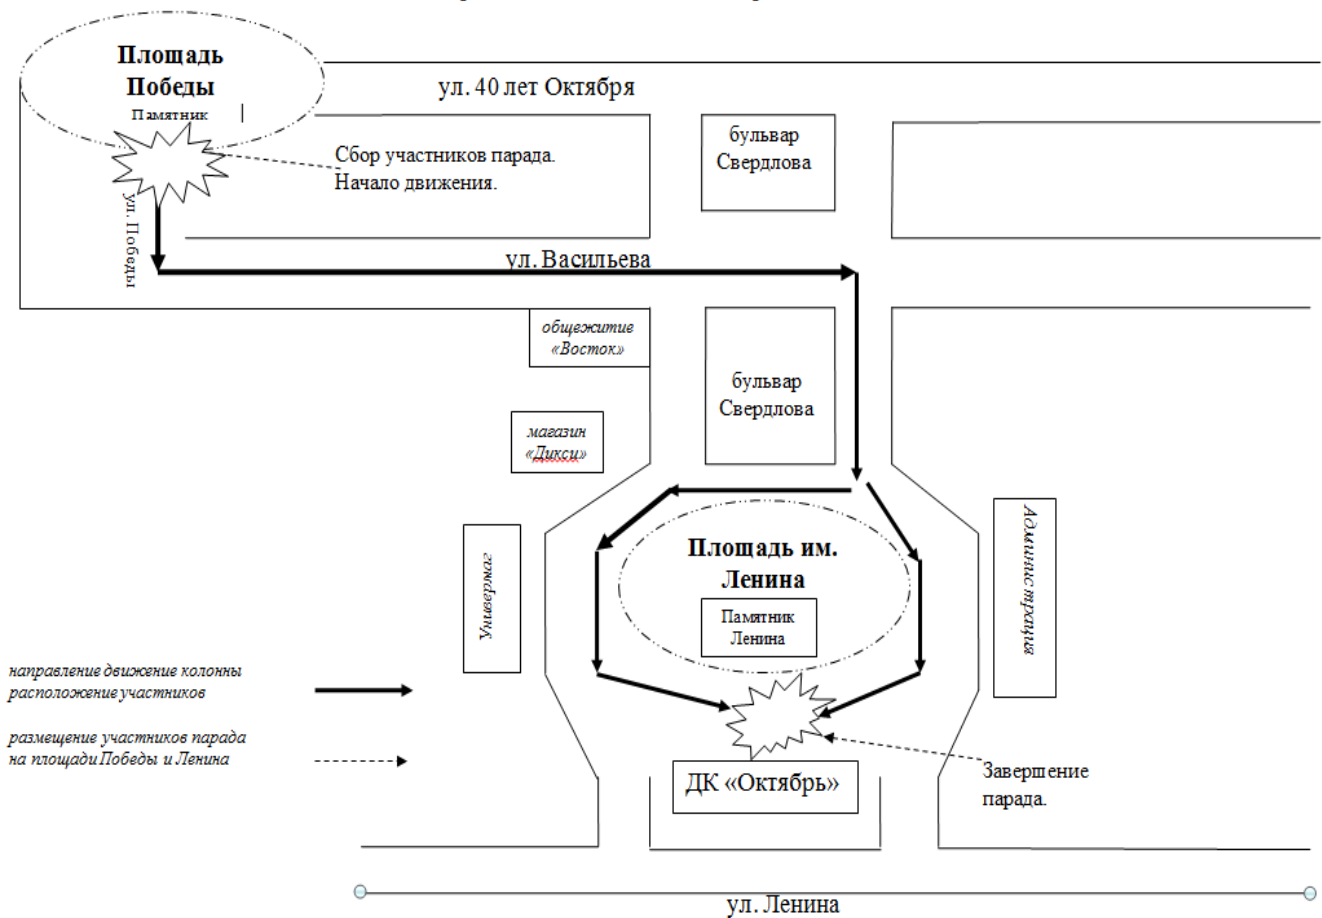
Площадь Победы

Памятник

ул. 40 лет Октября

бульвар Свердлова

Сбор участников парада. Начало движения.

ул. Победы

ул. Васильева

общежитие «Восток»

бульвар Свердлова

магазин «Дикси»

Универмаг

Площадь им. Ленина

Памятник Ленина

Администрация

направление движение колонны расположение участников

размещение участников парада на площади Победы и Ленина

ДК «Октябрь»

Завершение парада.

ул. Ленина